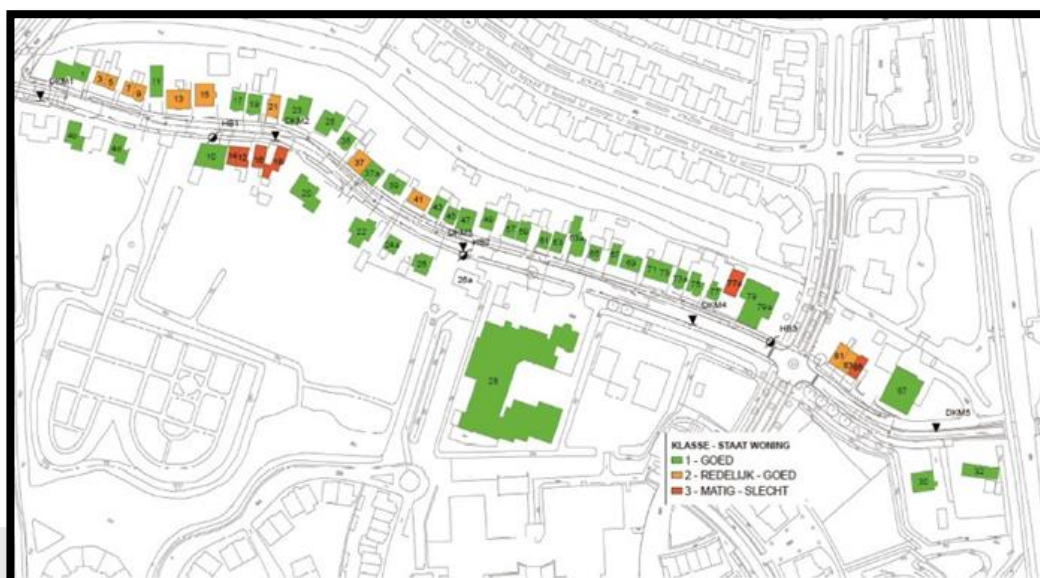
DKM1
3 5
7 9
11
13
15
17 19
21
23
DKM2
25
HB1
10
14 12
16
18
20
27
37
37A
39
41
43
45
47
49
57 59
61 63
63a
65
67
69
71 73
75
77
77A
79
79A
22
24
25
26a
DKM3
HB2
DKM4
HB3
81
83
85
87
28
DKM5
30
32
KLASSE - STAAT WONING
1 - GOED
2 - REDELIJK - GOED
3 - MATIG - SLECHT